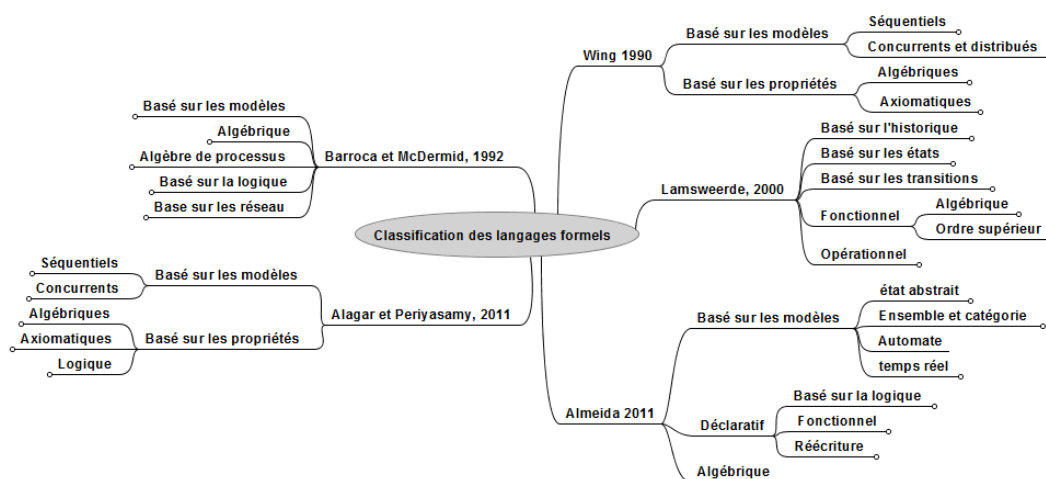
Classification des langages formels

Wing 1990
Basé sur les modèles
Séquentiels
Concurrents et distribués
Basé sur les propriétés
Algébriques
Axiomatiques

Lamsweerde, 2000
Basé sur l'historique
Basé sur les états
Basé sur les transitions
Fonctionnel
Algébrique
Ordre supérieur
Opérationnel

Almeida 2011
Basé sur les modèles
état abstrait
Ensemble et catégorie
Automate
temps réel
Déclaratif
Basé sur la logique
Fonctionnel
Réécriture
Algébrique

Barroca et McDermid, 1992
Basé sur les modèles
Algébrique
Algèbre de processus
Basé sur la logique
Base sur les réseau

Alagar et Periyasamy, 2011
Basé sur les modèles
Séquentiels
Concurrents
Basé sur les propriétés
Algébriques
Axiomatiques
Logique